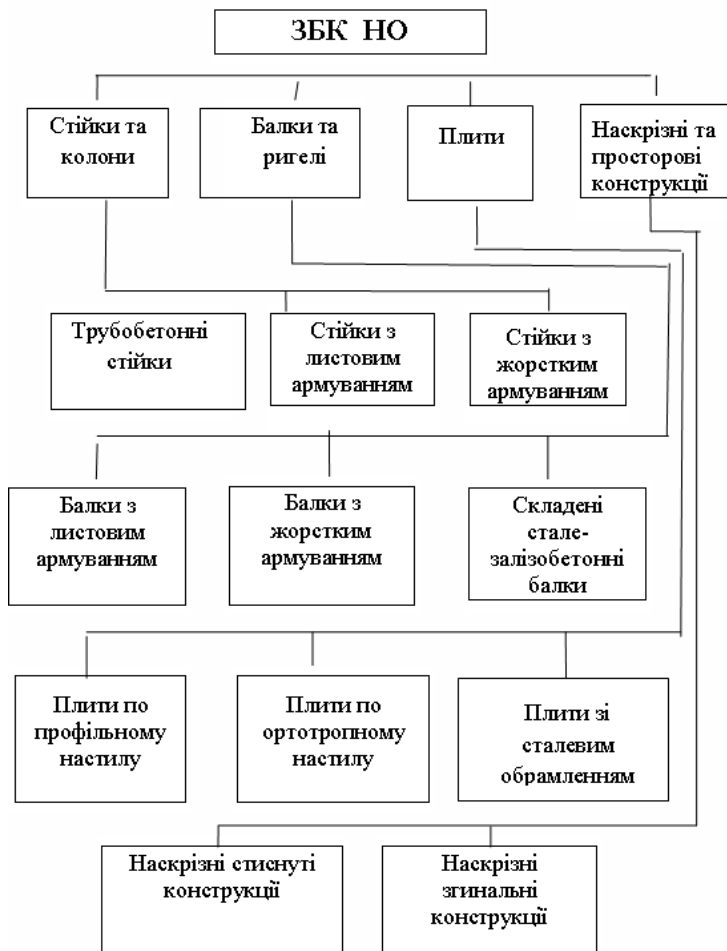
ЗБК НО

Стійки та колони

Балки та ригелі

Плити

Наскрізні та просторові конструкції

Трубобетонні стійки

Стійки з листовим армуванням

Стійки з жорстким армуванням

Балки з листовим армуванням

Балки з жорстким армуванням

Складені сталезалізобетонні балки

Плити по профільному настилу

Плити по ортотропному настилу

Плити зі сталевим обрамленням

Наскрізні стиснуті конструкції

Наскрізні згинальні конструкції